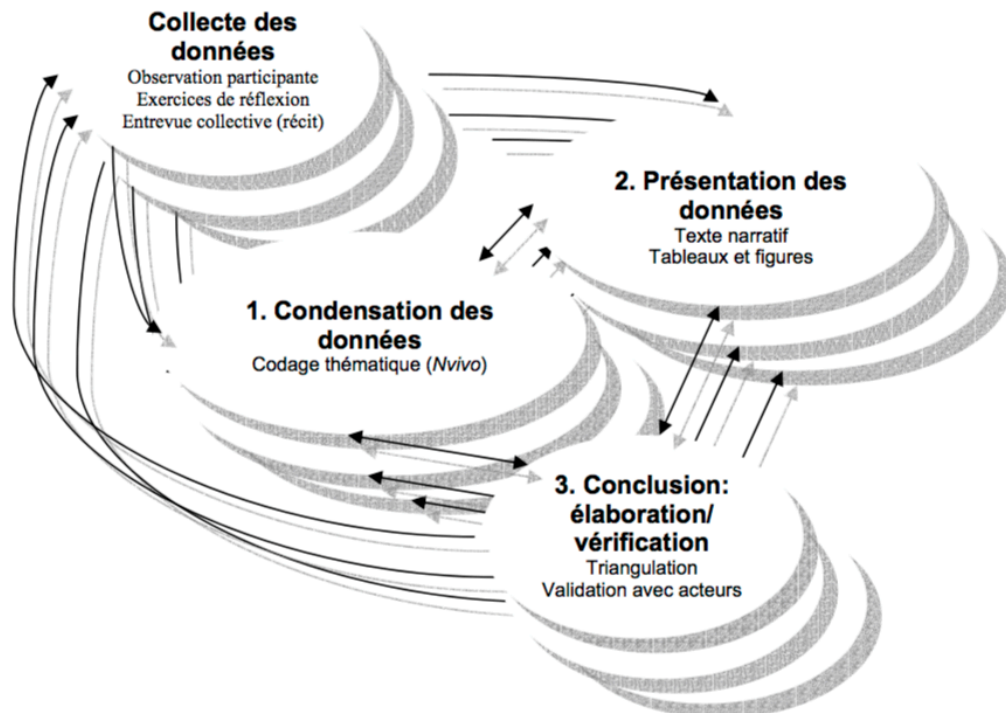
Collecte des données
Observation participante
Exercices de réflexion
Entrevue collective (récit)

2. Présentation des données
Texte narratif
Tableaux et figures

1. Condensation des données
Codage thématique (Nvivo)

3. Conclusion: élaboration/ vérification
Triangulation
Validation avec acteurs